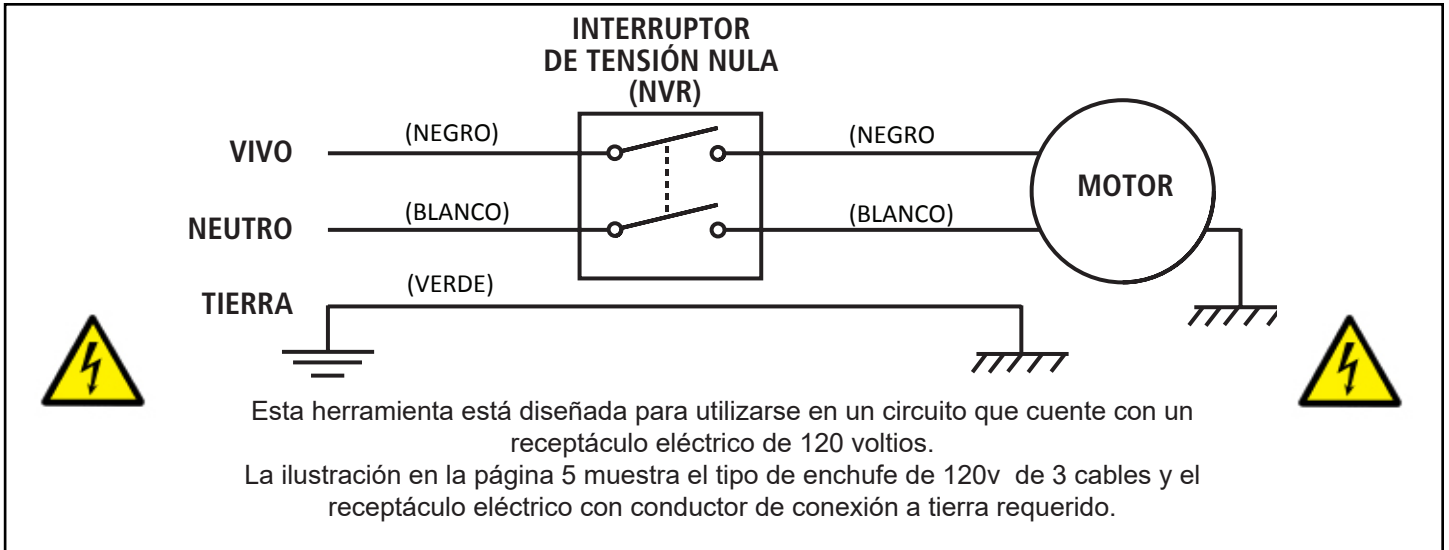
INTERRUPTOR
DE TENSIÓN NULA
(NVR)

VIVO
(NEGRO)
(NEGRO

NEUTRO
(BLANCO)
(BLANCO)

MOTOR

TIERRA
(VERDE)

Esta herramienta está diseñada para utilizarse en un circuito que cuente con un receptáculo eléctrico de 120 voltios.
La ilustración en la página 5 muestra el tipo de enchufe de 120v de 3 cables y el receptáculo eléctrico con conductor de conexión a tierra requerido.